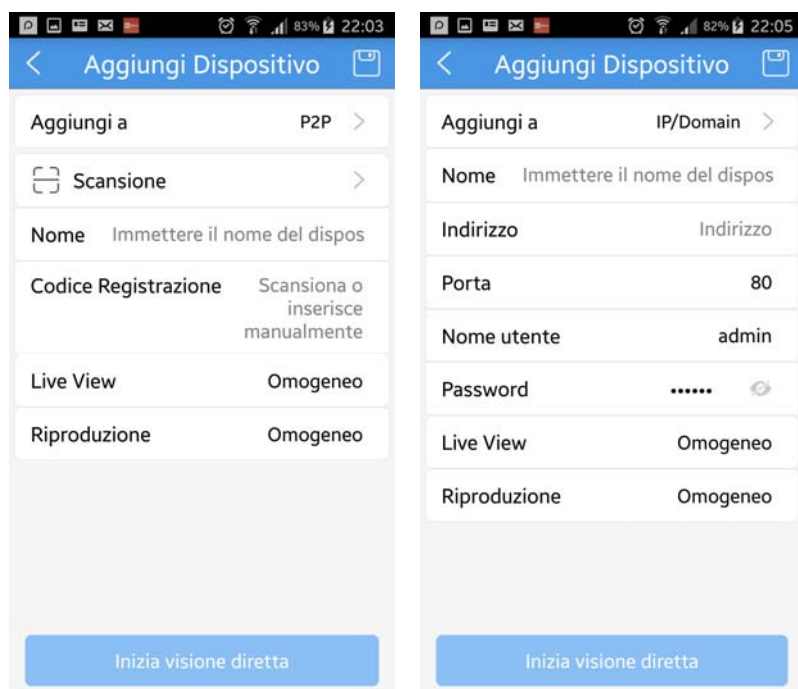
83% 22:03

Aggiungi Dispositivo

Aggiungi a P2P

Scansione

Nome Immettere il nome del dispos

Codice Registrazione Scansiona o inserisce manualmente

Live View Omogeneo

Riproduzione Omogeneo

Inizia visione diretta

82% 22:05

Aggiungi Dispositivo

Aggiungi a IP/Domain

Nome Immettere il nome del dispos

Indirizzo Indirizzo

Porta 80

Nome utente admin

Password ••••••

Live View Omogeneo

Riproduzione Omogeneo

Inizia visione diretta